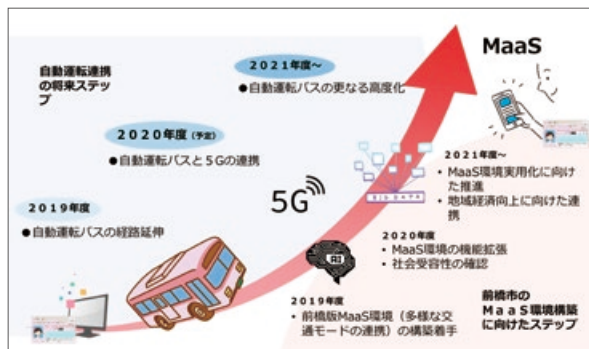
自動運転連携の将来ステップ

２０２１年度～
●自動運転バスの更なる高度化

２０２０年度（予定）
●自動運転バスと５Ｇの連携

２０１９年度
●自動運転バスの経路延伸

MaaS

5G

BIG DATA

AI

２０２１年度～
・MaaS環境実用化に向けた推進
・地域経済向上に向けた連携

２０２０年度
・MaaS環境の機能拡張
・社会受容性の確認

２０１９年度
・前橋版MaaS環境（多様な交通モードの連携）の構築着手

前橋市のＭａａＳ環境構築に向けたステップ